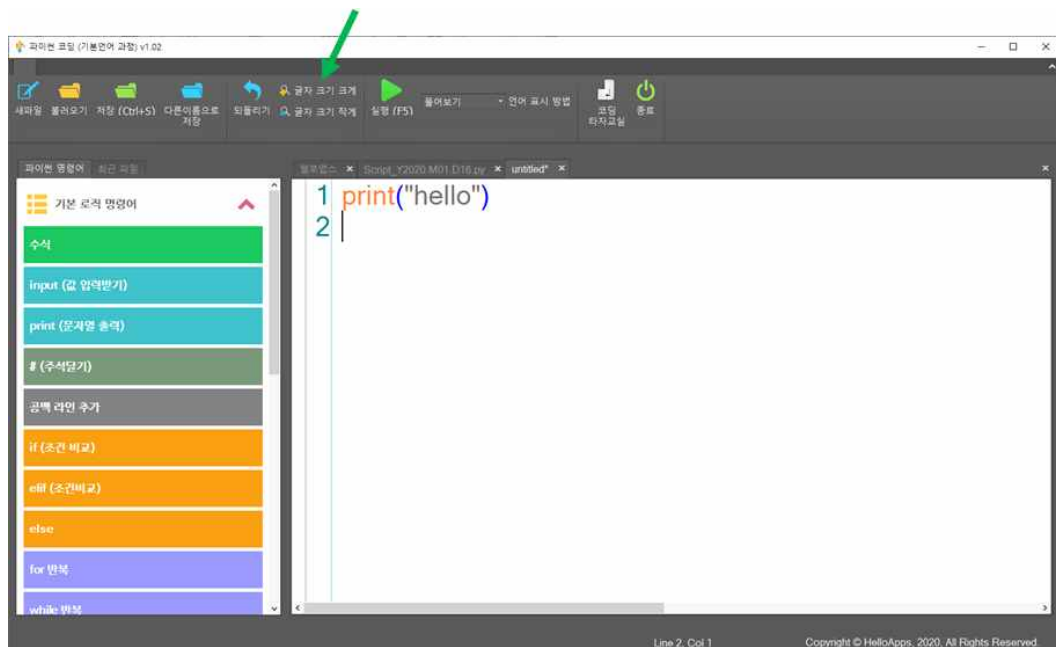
파이썬 코딩 (기본언어 과정) v1.02

새파일 불러오기 저장 (Ctrl+S) 다른이름으로 저장 되돌리기 글자 크기 크게 글자 크기 작게 실행 (F5) 풀어보기 언어 표시 방법 코딩 타자교실 종료

파이썬 명령어 최근 파일

기본 로직 명령어

수석

input (값 입력받기)

print (문자열 출력)

# (주석달기)

공백 라인 추가

if (조건 비교)

elif (조건비교)

else

for 반복

while 반복

헬로앱스 × Script_Y2020.M01.D18.py × untitled* ×

1 print("hello")
2

Line 2, Col 1 Copyright © HelloApps, 2020. All Rights Reserved.